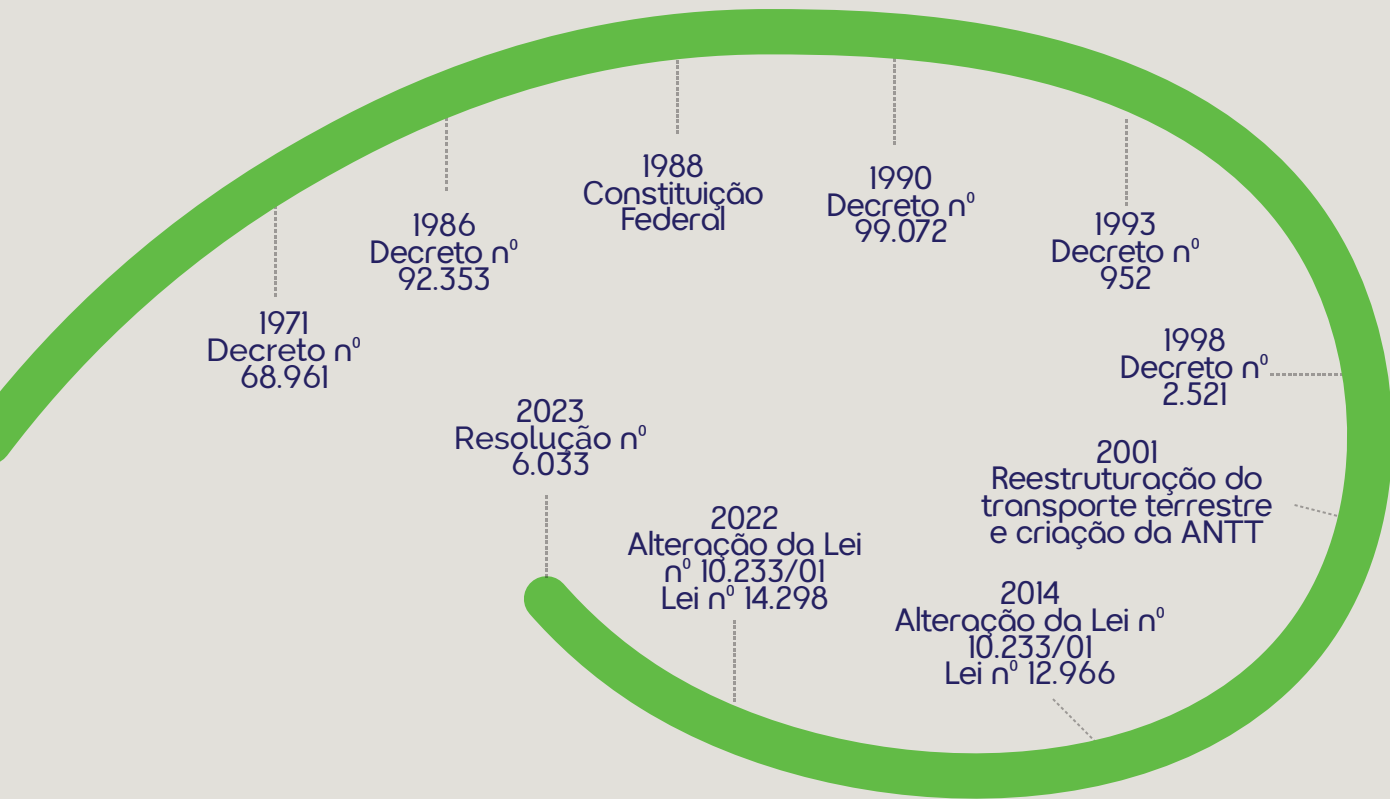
1971
Decreto nº
68.961

1986
Decreto nº
92.353

1988
Constituição
Federal

1990
Decreto nº
99.072

1993
Decreto nº
952

1998
Decreto nº
2.521

2001
Reestruturação do
transporte terrestre
e criação da ANTT

2014
Alteração da Lei nº
10.233/01
Lei nº 12.966

2022
Alteração da Lei
nº 10.233/01
Lei nº 14.298

2023
Resolução nº
6.033